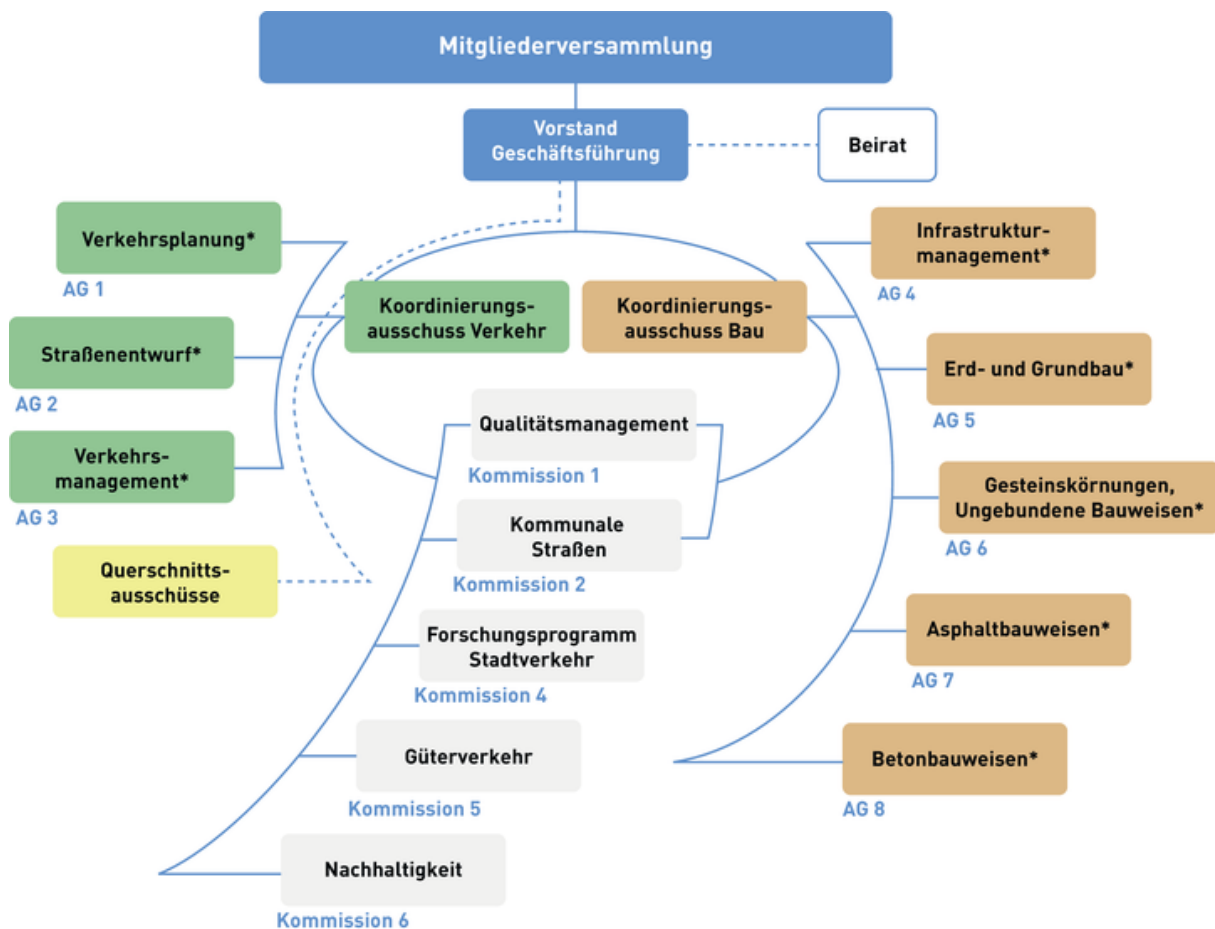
Mitgliederversammlung

Vorstand
Geschäftsführung

Beirat

Verkehrsplanung*
AG 1

Straßenentwurf*
AG 2

Verkehrsmanagement*
AG 3

Querschnittsausschüsse

Koordinierungsausschuss Verkehr

Koordinierungsausschuss Bau

Qualitätsmanagement
Kommission 1

Kommunale Straßen
Kommission 2

Forschungsprogramm Stadtverkehr
Kommission 4

Güterverkehr
Kommission 5

Nachhaltigkeit
Kommission 6

Infrastrukturmanagement*
AG 4

Erd- und Grundbau*
AG 5

Gesteinskörnungen, Ungebundene Bauweisen*
AG 6

Asphaltbauweisen*
AG 7

Betonbauweisen*
AG 8